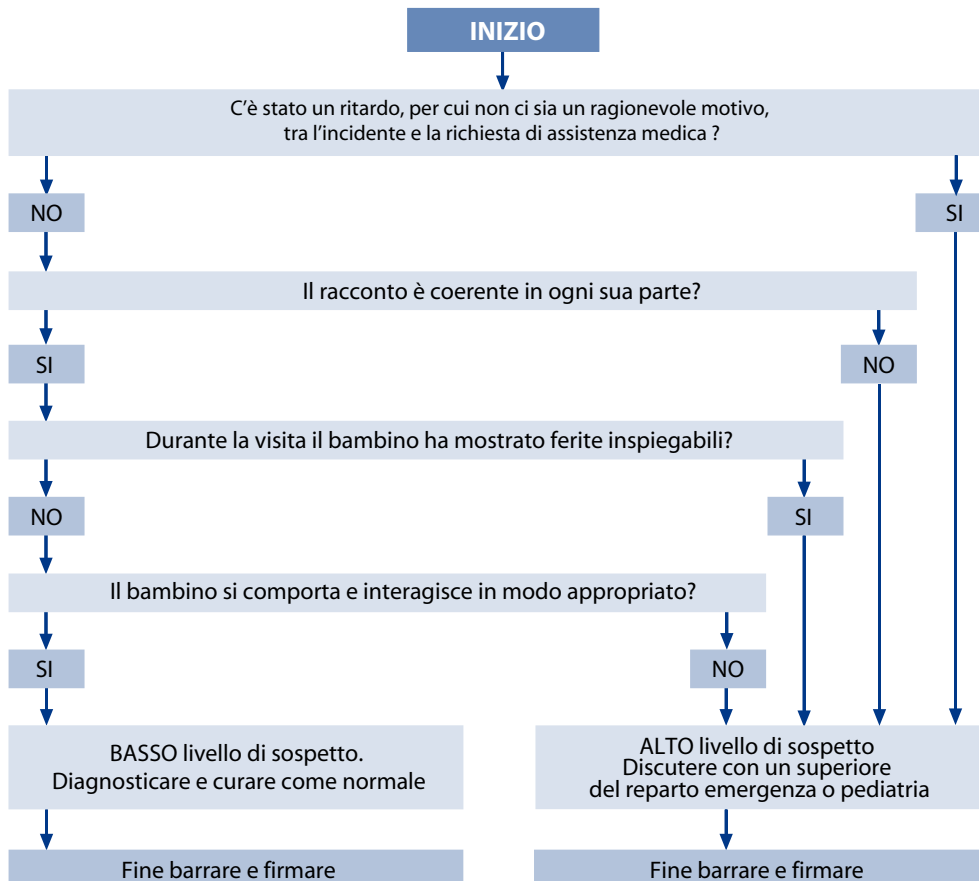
INIZIO

C’è stato un ritardo, per cui non ci sia un ragionevole motivo, tra l’incidente e la richiesta di assistenza medica ?

NO

SI

Il racconto è coerente in ogni sua parte?

SI

NO

Durante la visita il bambino ha mostrato ferite inspiegabili?

NO

SI

Il bambino si comporta e interagisce in modo appropriato?

SI

NO

BASSO livello di sospetto. Diagnosticare e curare come normale

ALTO livello di sospetto Discutere con un superiore del reparto emergenza o pediatria

Fine barrare e firmare

Fine barrare e firmare